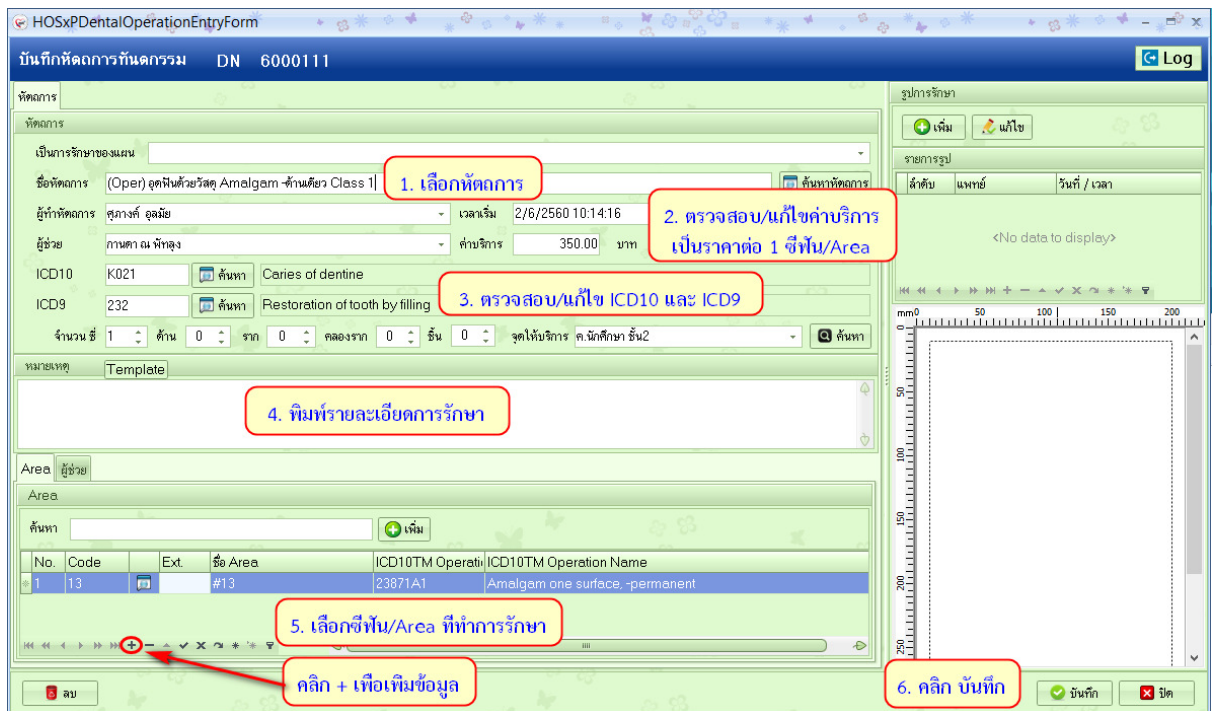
HOSxPDentalOperationEntryForm

บันทึกหัตถการทันตกรรม DN 6000111

Log

หัตถการ

หัตถการ

เป็นการรักษาของแผน

ชื่อหัตถการ (Oper) อุดฟันด้วยวัสดุ Amalgam -ด้านเดียว Class 1

1. เลือกหัตถการ

ค้นหาหัตถการ

ผู้ทำหัตถการ ศุภางค์ อุดมัย

เวลาเริ่ม 2/6/2560 10:14:16

2. ตรวจสอบ/แก้ไขค่าบริการ เป็นราคาต่อ 1 ซี่ฟัน/Area

ผู้ช่วย กานดา ณ พัทลุง

ค่าบริการ 350.00 บาท

ICD10 K021 ค้นหา Caries of dentine

ICD9 232 ค้นหา Restoration of tooth by filling

3. ตรวจสอบ/แก้ไข ICD10 และ ICD9

จำนวน ซี่ 1 ด้าน 0 ราก 0 คลองราก 0 ชิ้น 0 จุดให้บริการ ค.นักศึกษา ชั้น2 ค้นหา

หมายเหตุ Template

4. พิมพ์รายละเอียดการรักษา

Area ผู้ช่วย

Area

ค้นหา เพิ่ม

| No. | Code | | Ext. | ชื่อ Area | ICD10TM Operati | ICD10TM Operation Name |
|---|---|---|---|---|---|---|
| 1 | 13 | | | #13 | 23871A1 | Amalgam one surface, -permanent |

5. เลือกซี่ฟัน/Area ที่ทำการรักษา

คลิก + เพื่อเพิ่มข้อมูล

ลบ

รูปการรักษา

เพิ่ม แก้ไข

รายการรูป

ลำดับ แพทย์ วันที่ / เวลา

<No data to display>

mm0 50 100 150 200

50 100 150 200 250

6. คลิก บันทึก

บันทึก ปิด